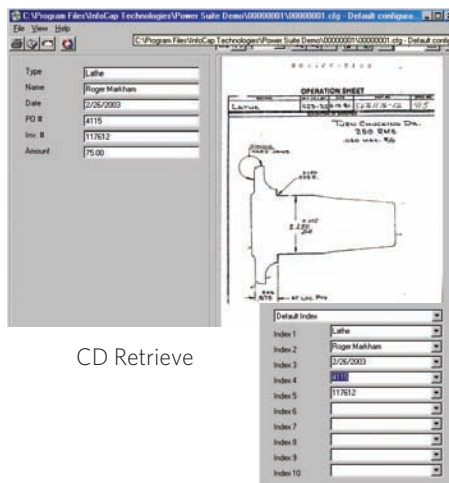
C:\Program Files\InfoCap Technologies\Power Suite Demo\00000001\00000001.cfg - Default configura...

File View Help

C:\Program Files\InfoCap Technologies\Power Suite Demo\00000001\00000001.cfg - Default confi

Type Lathe
Name Roger Markham
Date 2/26/2003
PO # 4115
Inv. # 117612
Amount 75.00

OPERATION SHEET

LATHE

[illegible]

Default Index

Index 1 Lathe
Index 2 Roger Markham
Index 3 2/26/2003
Index 4 4115
Index 5 117612
Index 6
Index 7
Index 8
Index 9
Index 10

CD Retrieve